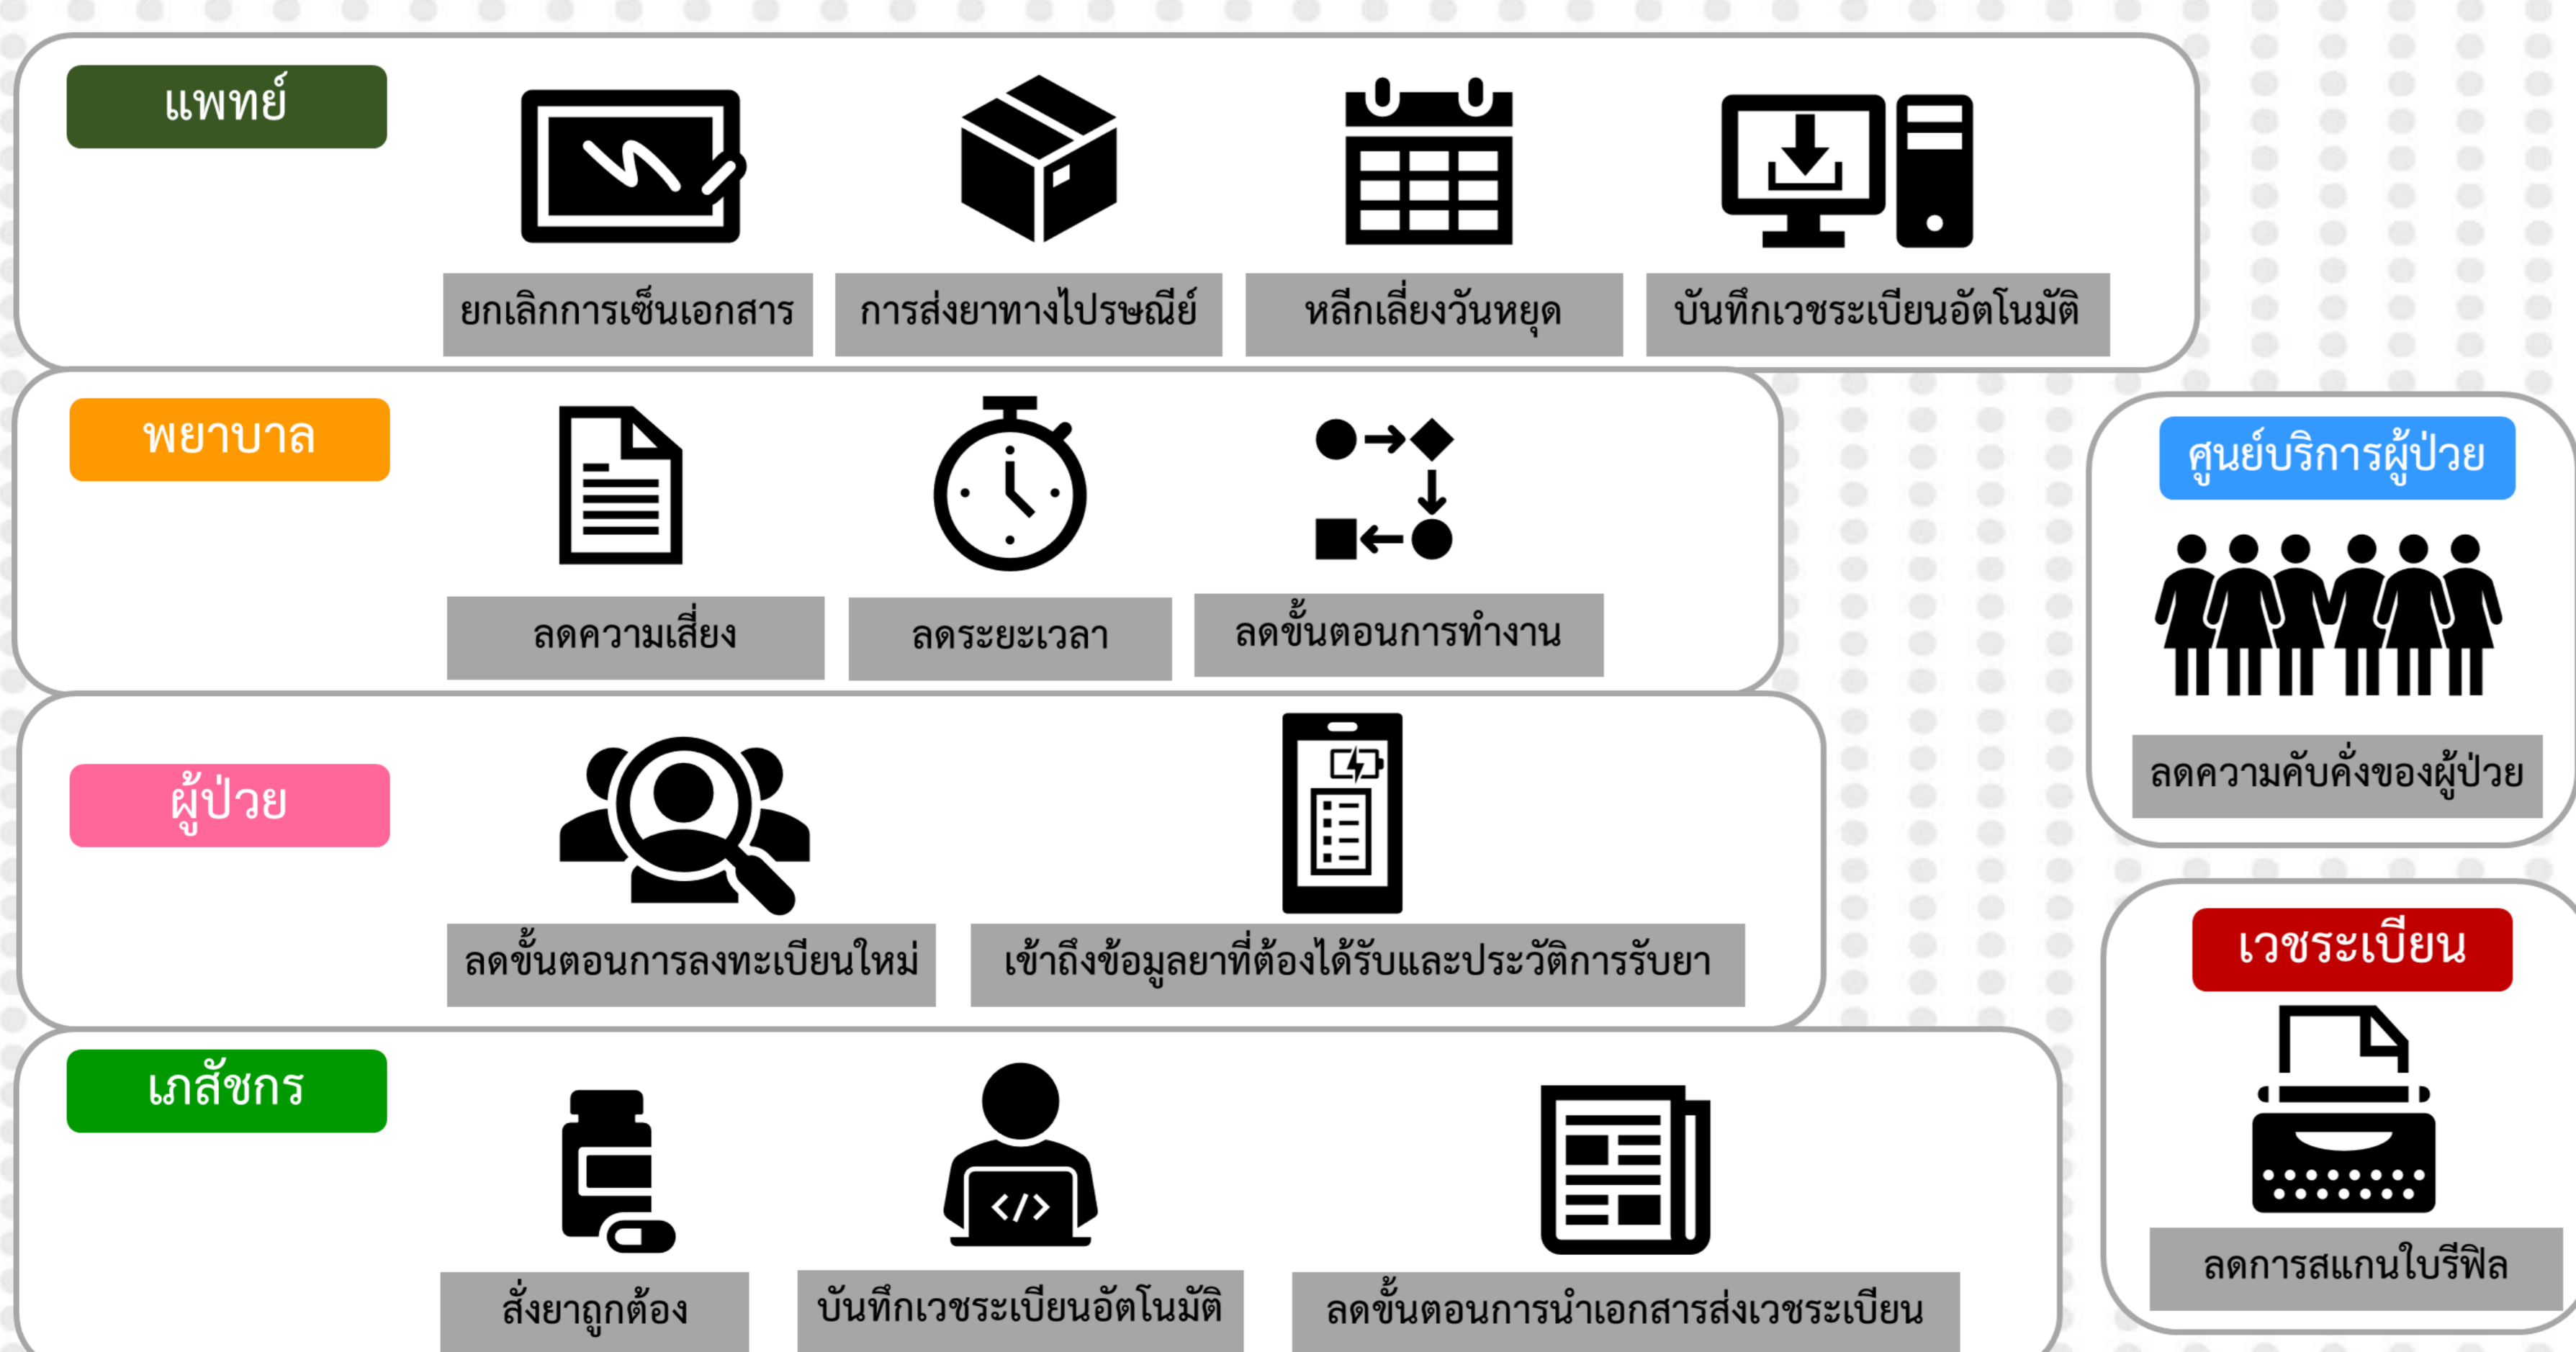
แพทย์

ยกเลิกการเซ็นเอกสาร

การส่งยาทางไปรษณีย์

หลีกเลี่ยงวันหยุด

บันทึกเวชระเบียนอัตโนมัติ

พยาบาล

ลดความเสี่ยง

ลดระยะเวลา

ลดขั้นตอนการทำงาน

ศูนย์บริการผู้ป่วย

ลดความคับคั่งของผู้ป่วย

ผู้ป่วย

ลดขั้นตอนการลงทะเบียนใหม่

เข้าถึงข้อมูลยาที่ต้องได้รับและประวัติการรับยา

เวชระเบียน

ลดการสแกนใบรีฟิล

เภสัชกร

สั่งยาถูกต้อง

บันทึกเวชระเบียนอัตโนมัติ

ลดขั้นตอนการนำเอกสารส่งเวชระเบียน